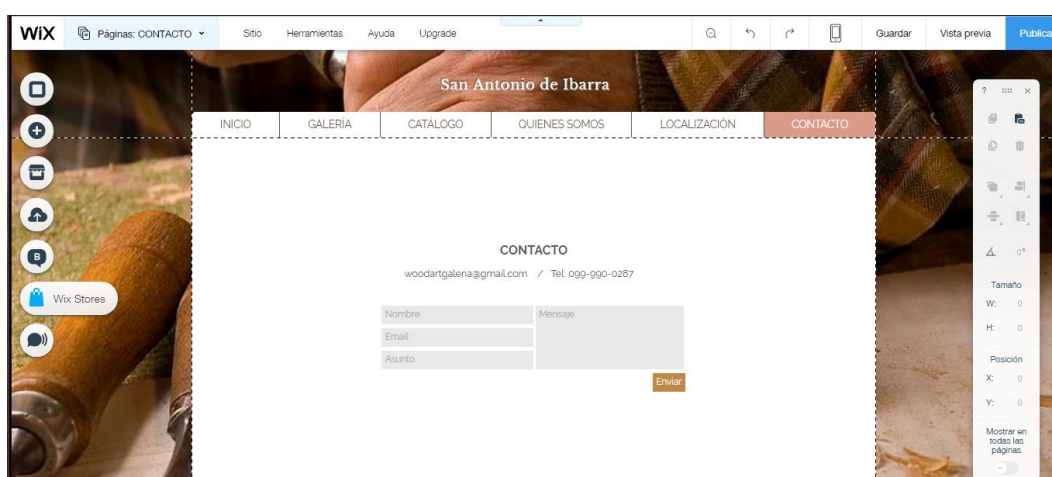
WiX Páginas: CONTACTO Sitio Herramientas Ayuda Upgrade Guardar Vista previa Publica

San Antonio de Ibarra

INICIO GALERÍA CATÁLOGO QUIENES SOMOS LOCALIZACIÓN CONTACTO

CONTACTO

woodartgaleria@gmail.com / Tel: 099-990-0287

Nombre
Email
Asunto
Mensaje
Enviar

Wix Stores

B

? ⁝⁝⁝ ×

0°

Tamaño
W: 0
H: 0

Posición
X: 0
Y: 0

Mostrar en todas las páginas